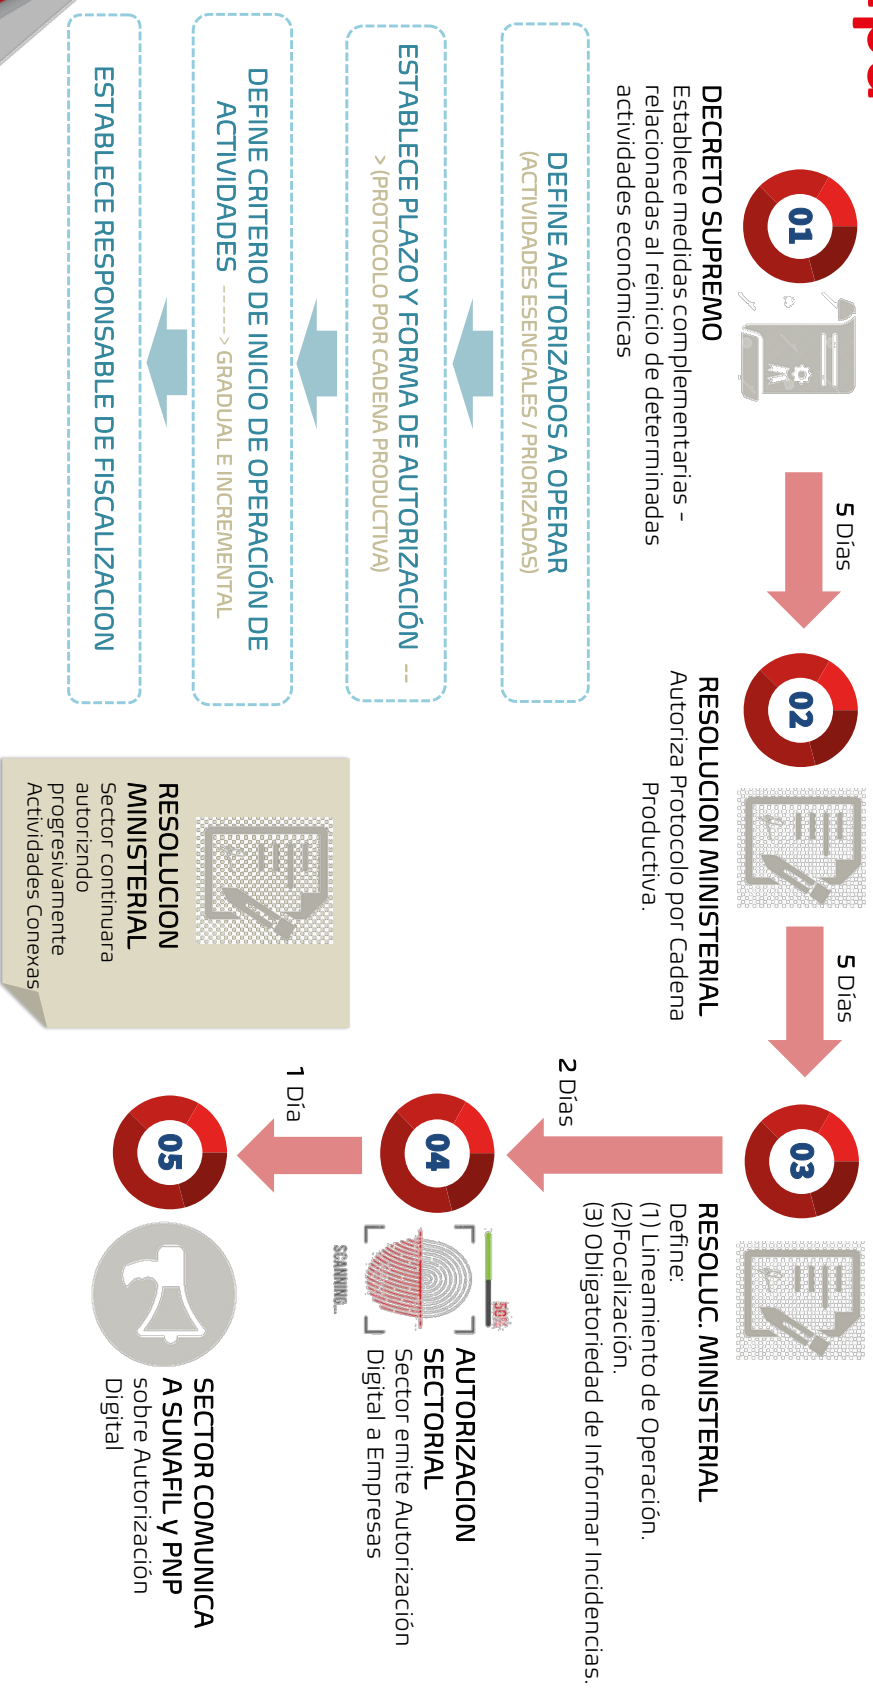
01

DECRETO SUPREMO
Establece medidas complementarias - relacionadas al reinicio de determinadas actividades económicas

DEFINE AUTORIZADOS A OPERAR
(ACTIVIDADES ESENCIALES / PRIORIZADAS)

ESTABLECE PLAZO Y FORMA DE AUTORIZACIÓN --> (PROTOCOLO POR CADENA PRODUCTIVA)

DEFINE CRITERIO DE INICIO DE OPERACIÓN DE ACTIVIDADES ----> GRADUAL E INCREMENTAL

ESTABLECE RESPONSABLE DE FISCALIZACION

5 Días

02

RESOLUCION MINISTERIAL
Autoriza Protocolo por Cadena Productiva.

RESOLUCION MINISTERIAL
Sector continuara autorizndo progresivamente Actividades Conexas

5 Días

03

RESOLUC. MINISTERIAL
Define:
(1) Lineamiento de Operación.
(2)Focalización.
(3) Obligatoriedad de Informar Incidencias.

2 Días

04

50%
SCANNING...

AUTORIZACION SECTORIAL
Sector emite Autorización Digital a Empresas

1 Día

05

SECTOR COMUNICA A SUNAFIL y PNP sobre Autorización Digital